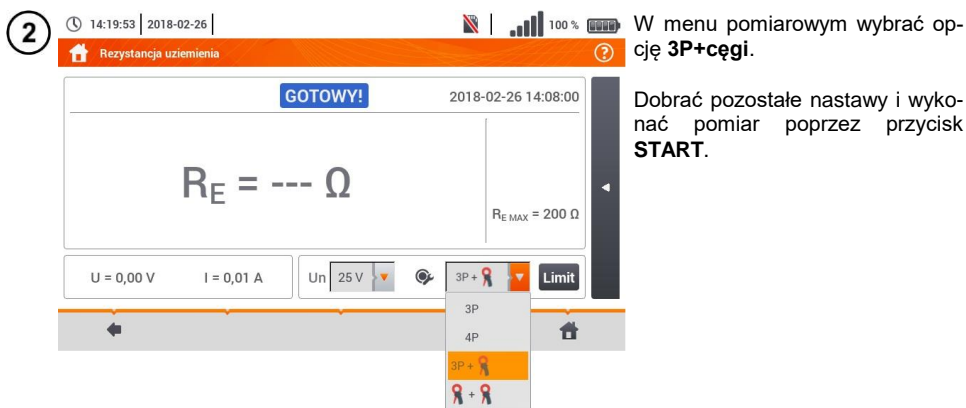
2

14:19:53 | 2018-02-26 | 100 %

Rezystancja uziemienia

GOTOWY! 2018-02-26 14:08:00

$R_E$ = --- Ω

$R_{E\ MAX}$ = 200 Ω

U = 0,00 V I = 0,01 A

Un 25 V

3P +

Limit

3P

4P

3P +

+

W menu pomiarowym wybrać opcję **3P+cęgi**.

Dobrać pozostałe nastawy i wykonać pomiar poprzez przycisk **START**.